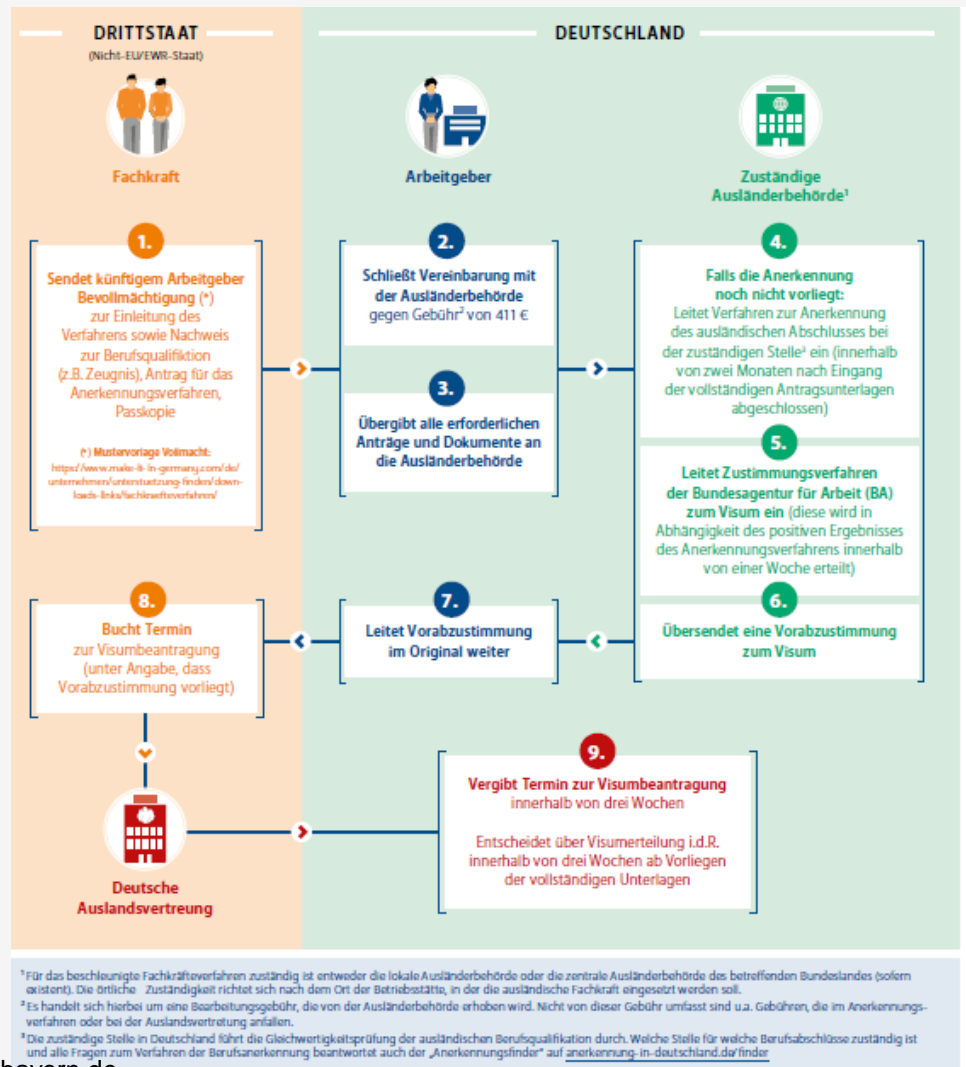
DRITTSTAAT
(Nicht-EU/EWR-Staat)

DEUTSCHLAND

Fachkraft

Arbeitgeber

Zuständige Ausländerbehörde¹

1.
Sendet künftigem Arbeitgeber Bevollmächtigung (*) zur Einleitung des Verfahrens sowie Nachweis zur Berufsqualifiktion (z.B. Zeugnis), Antrag für das Anerkennungsverfahren, Passkopie

(*) Mustervorlage Vollmacht: https://www.make-it-in-germany.com/de/unternehmen/unterstuetzung-finden/downloads-links/fachkraefteverfahren/

2.
Schließt Vereinbarung mit der Ausländerbehörde gegen Gebühr² von 411 €

3.
Übergibt alle erforderlichen Anträge und Dokumente an die Ausländerbehörde

4.
Falls die Anerkennung noch nicht vorliegt: Leitet Verfahren zur Anerkennung des ausländischen Abschlusses bei der zuständigen Stelle³ ein (innerhalb von zwei Monaten nach Eingang der vollständigen Antragsunterlagen abgeschlossen)

5.
Leitet Zustimmungsverfahren der Bundesagentur für Arbeit (BA) zum Visum ein (diese wird in Abhängigkeit des positiven Ergebnisses des Anerkennungsverfahrens innerhalb von einer Woche erteilt)

6.
Übersendet eine Vorabzustimmung zum Visum

7.
Leitet Vorabzustimmung im Original weiter

8.
Bucht Termin zur Visumbeantragung (unter Angabe, dass Vorabzustimmung vorliegt)

9.
Vergibt Termin zur Visumbeantragung innerhalb von drei Wochen

Entscheidet über Visumerteilung i.d.R. innerhalb von drei Wochen ab Vorliegen der vollständigen Unterlagen

Deutsche Auslandsvertreung

¹ Für das beschleunigte Fachkräfteverfahren zuständig ist entweder die lokale Ausländerbehörde oder die zentrale Ausländerbehörde des betreffenden Bundeslandes (sofern existent). Die örtliche Zuständigkeit richtet sich nach dem Ort der Betriebsstätte, in der die ausländische Fachkraft eingesetzt werden soll.
² Es handelt sich hierbei um eine Bearbeitungsgebühr, die von der Ausländerbehörde erhoben wird. Nicht von dieser Gebühr umfasst sind u.a. Gebühren, die im Anerkennungsverfahren oder bei der Auslandsvertretung anfallen.
³ Die zuständige Stelle in Deutschland führt die Gleichwertigkeitsprüfung der ausländischen Berufsqualifikation durch. Welche Stelle für welche Berufsabschlüsse zuständig ist und alle Fragen zum Verfahren der Berufsanerkennung beantwortet auch der „Anerkennungsfinder" auf anerkennung-in-deutschland.de/finder

bayern.de